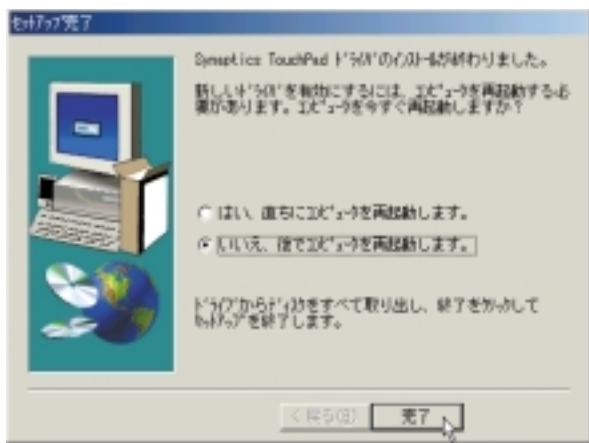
ｾｯﾄｱｯﾌﾟ完了

Synaptics TouchPad ﾄﾞﾗｲﾊﾞのｲﾝｽﾄｰﾙが終わりました。

新しいﾄﾞﾗｲﾊﾞを有効にするには、ｺﾝﾋﾟｭｰﾀを再起動する必要があります。ｺﾝﾋﾟｭｰﾀを今すぐ再起動しますか?

はい、直ちにｺﾝﾋﾟｭｰﾀを再起動します。

いいえ、後でｺﾝﾋﾟｭｰﾀを再起動します。

ﾄﾞﾗｲﾌﾞからﾃﾞｨｽｸをすべて取り出し、終了をｸﾘｯｸしてｾｯﾄｱｯﾌﾟを終了します。

< 戻る(B)

完了